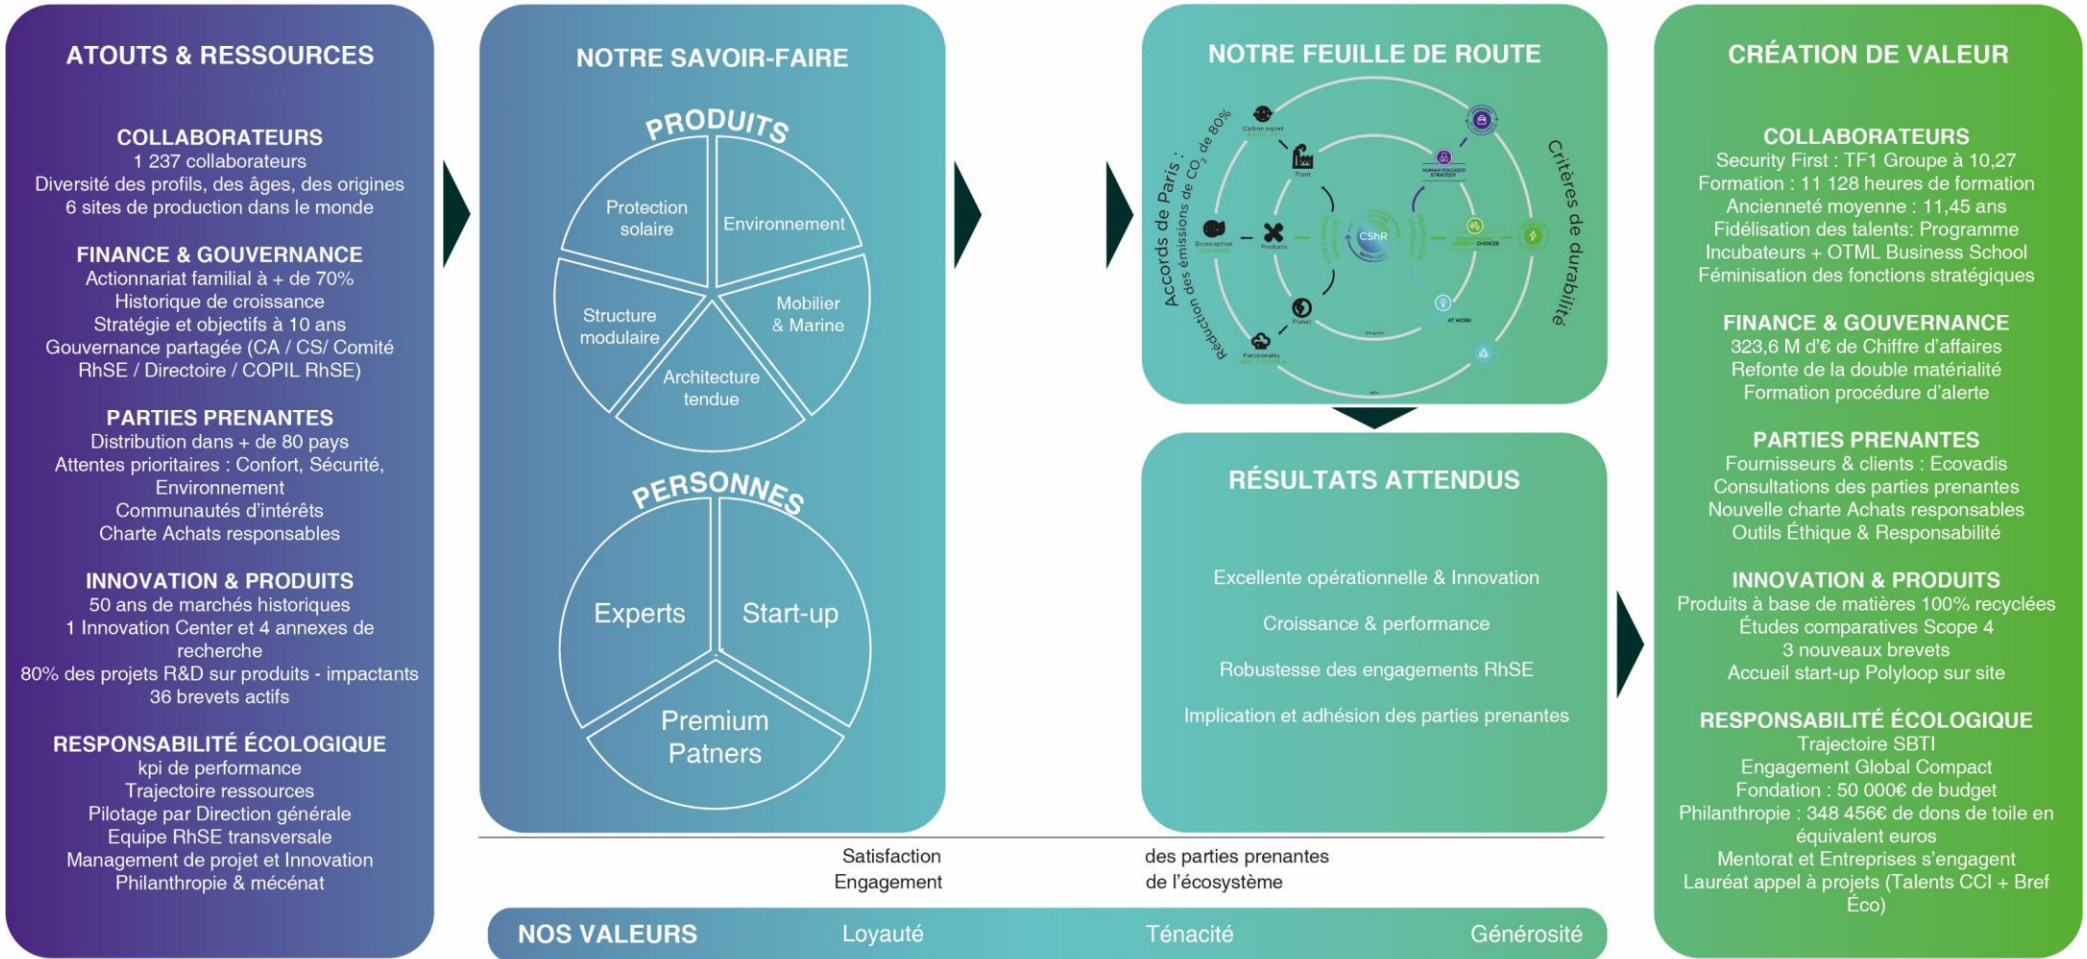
ATOUTS & RESSOURCES

COLLABORATEURS
1 237 collaborateurs
Diversité des profils, des âges, des origines
6 sites de production dans le monde

FINANCE & GOUVERNANCE
Actionnariat familial à + de 70%
Historique de croissance
Stratégie et objectifs à 10 ans
Gouvernance partagée (CA / CS/ Comité RhSE / Directoire / COPIL RhSE)

PARTIES PRENANTES
Distribution dans + de 80 pays
Attentes prioritaires : Confort, Sécurité, Environnement
Communautés d'intérêts
Charte Achats responsables

INNOVATION & PRODUITS
50 ans de marchés historiques
1 Innovation Center et 4 annexes de recherche
80% des projets R&D sur produits - impactants
36 brevets actifs

RESPONSABILITÉ ÉCOLOGIQUE
kpi de performance
Trajectoire ressources
Pilotage par Direction générale
Equipe RhSE transversale
Management de projet et Innovation
Philanthropie & mécénat

NOTRE SAVOIR-FAIRE

PRODUITS
Protection solaire
Environnement
Structure modulaire
Mobilier & Marine
Architecture tendue

PERSONNES
Experts
Start-up
Premium Patners

NOTRE FEUILLE DE ROUTE

Accords de Paris : Réduction des émissions de $CO_2$ de 80%
Critères de durabilité
Carbon report
Plant
Ecoconception
Products
CShR
Planet
Functionality
HUMAN FOCUSED STRATEGY
CHOICES
AT WORK

RÉSULTATS ATTENDUS

Excellente opérationnelle & Innovation
Croissance & performance
Robustesse des engagements RhSE
Implication et adhésion des parties prenantes

Satisfaction
Engagement
des parties prenantes
de l'écosystème

NOS VALEURS
Loyauté
Ténacité
Générosité

CRÉATION DE VALEUR

COLLABORATEURS
Security First : TF1 Groupe à 10,27
Formation : 11 128 heures de formation
Ancienneté moyenne : 11,45 ans
Fidélisation des talents: Programme
Incubateurs + OTML Business School
Féminisation des fonctions stratégiques

FINANCE & GOUVERNANCE
323,6 M d'€ de Chiffre d'affaires
Refonte de la double matérialité
Formation procédure d'alerte

PARTIES PRENANTES
Fournisseurs & clients : Ecovadis
Consultations des parties prenantes
Nouvelle charte Achats responsables
Outils Éthique & Responsabilité

INNOVATION & PRODUITS
Produits à base de matières 100% recyclées
Études comparatives Scope 4
3 nouveaux brevets
Accueil start-up Polyloop sur site

RESPONSABILITÉ ÉCOLOGIQUE
Trajectoire SBTI
Engagement Global Compact
Fondation : 50 000€ de budget
Philanthropie : 348 456€ de dons de toile en équivalent euros
Mentorat et Entreprises s'engagent
Lauréat appel à projets (Talents CCI + Bref Éco)